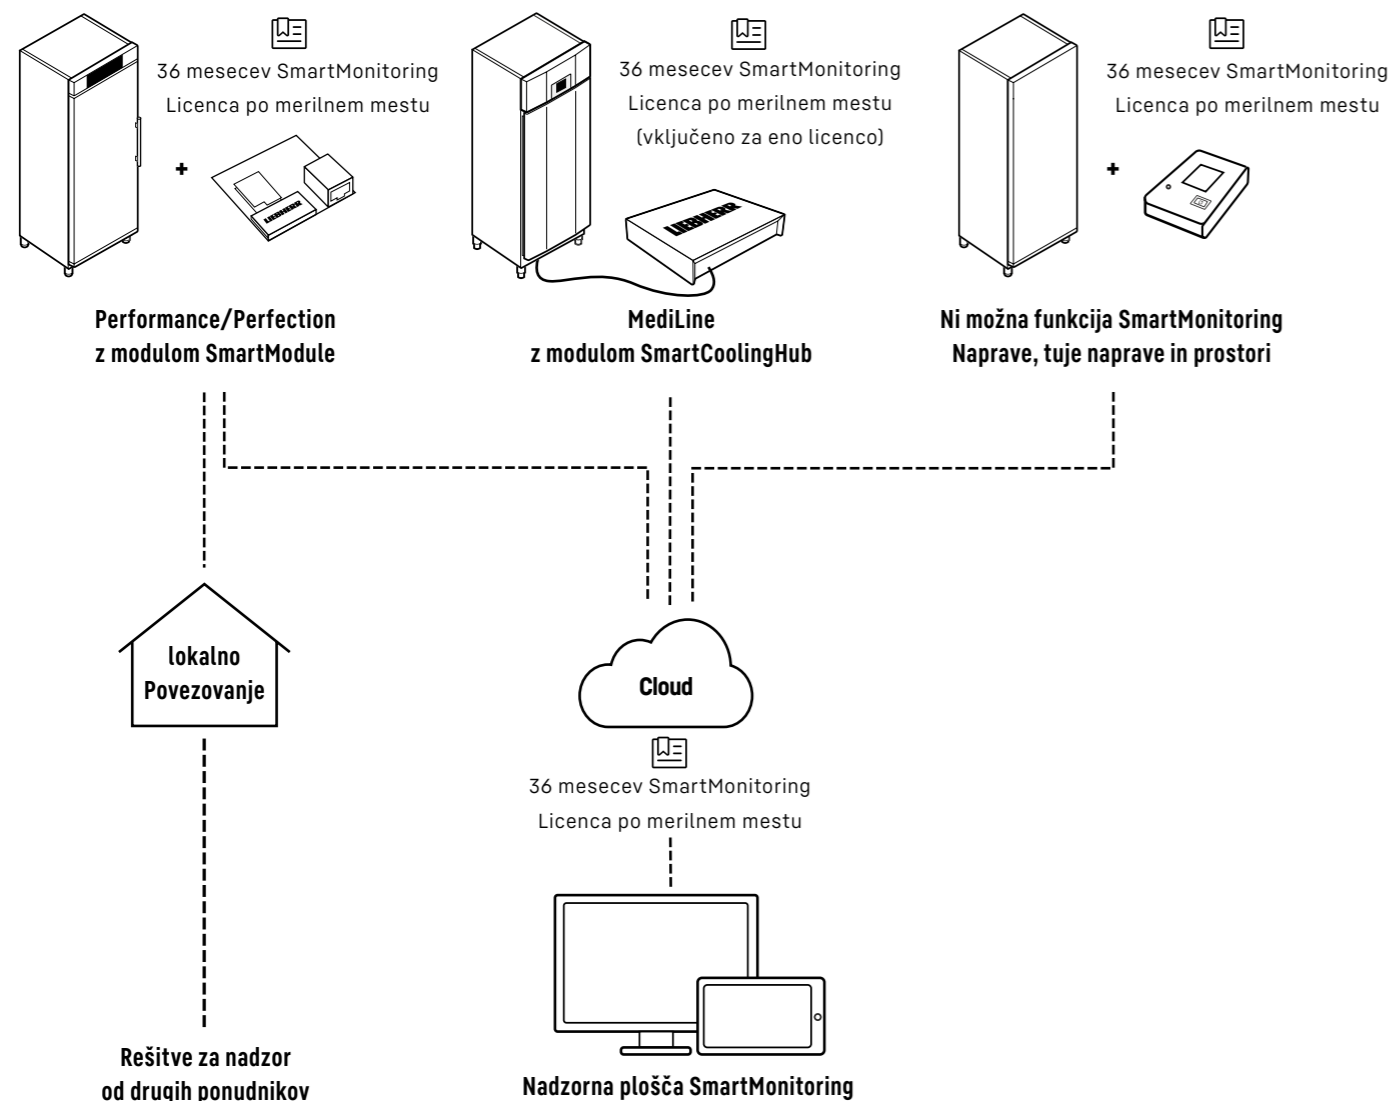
36 mesecev SmartMonitoring
Licenca po merilnem mestu

+

LIEBHERR

Performance/Perfection
z modulom SmartModule

36 mesecev SmartMonitoring
Licenca po merilnem mestu
(vključeno za eno licenco)

LIEBHERR

MediLine
z modulom SmartCoolingHub

36 mesecev SmartMonitoring
Licenca po merilnem mestu

+

Ni možna funkcija SmartMonitoring
Naprave, tuje naprave in prostori

lokalno
Povezovanje

Cloud

36 mesecev SmartMonitoring
Licenca po merilnem mestu

Rešitve za nadzor
od drugih ponudnikov

Nadzorna plošča SmartMonitoring